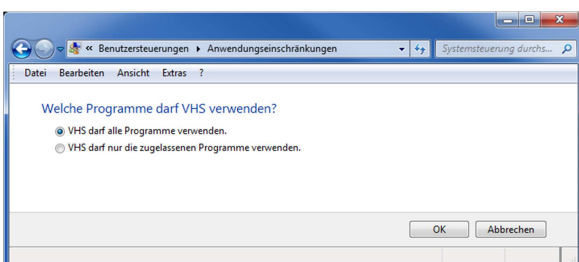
« Benutzersteuerungen ▸ Anwendungseinschränkungen

Systemsteuerung durchs...

Datei Bearbeiten Ansicht Extras ?

Welche Programme darf VHS verwenden?

VHS darf alle Programme verwenden.

VHS darf nur die zugelassenen Programme verwenden.

OK Abbrechen